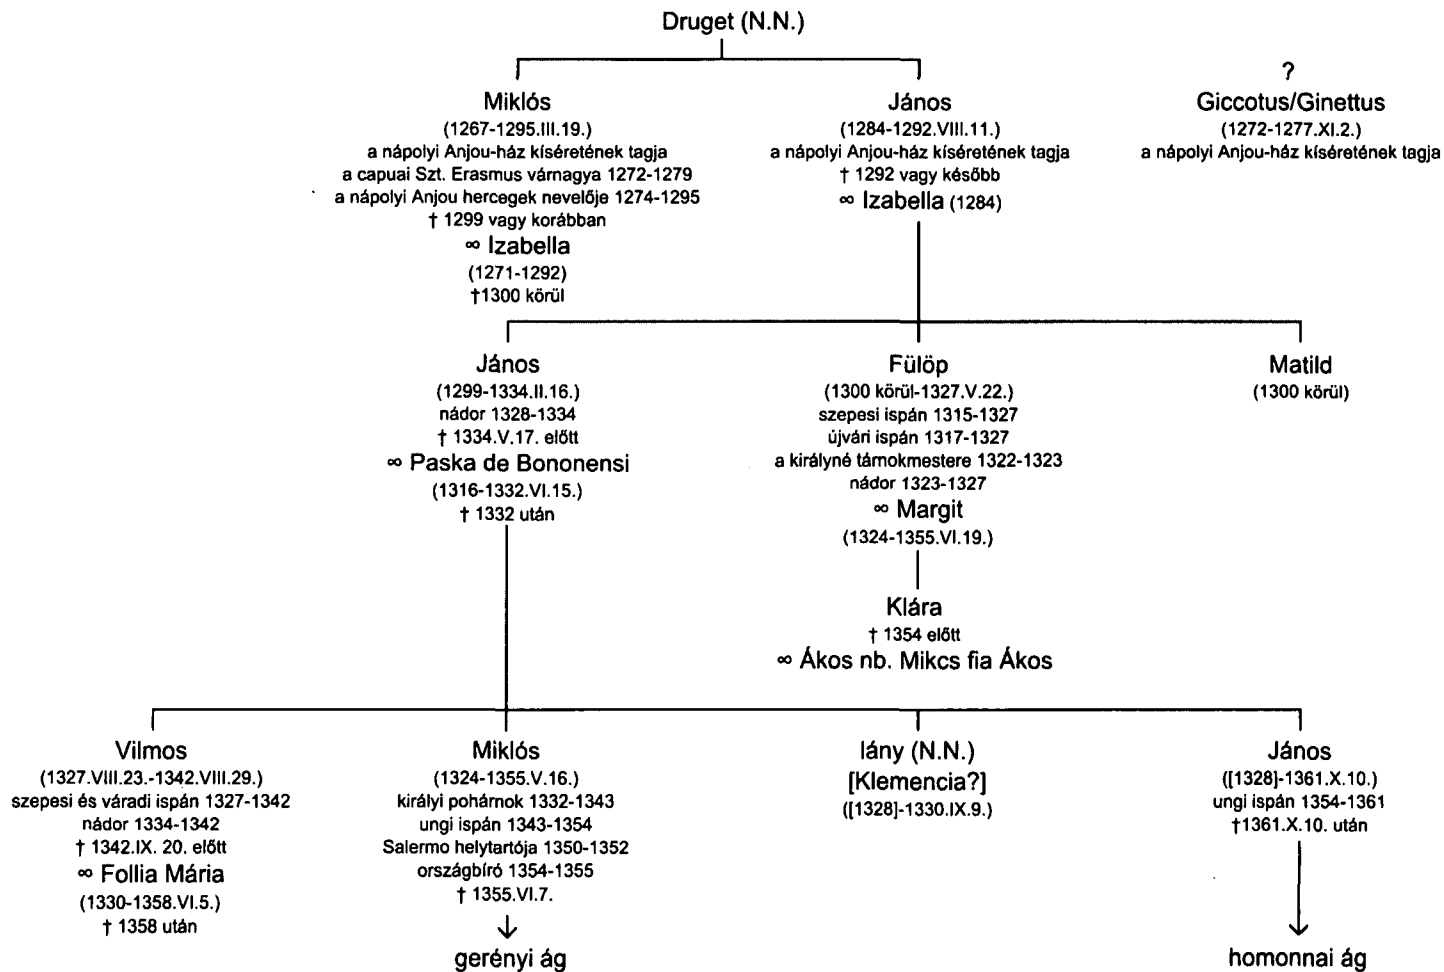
Druget (N.N.)

Miklós
(1267-1295.III.19.)
a nápolyi Anjou-ház kíséretének tagja
a capuai Szt. Erasmus várnagya 1272-1279
a nápolyi Anjou hercegek nevelője 1274-1295
† 1299 vagy korábban
∞ Izabella
(1271-1292)
†1300 körül

János
(1284-1292.VIII.11.)
a nápolyi Anjou-ház kíséretének tagja
† 1292 vagy később
∞ Izabella (1284)

?
Giccotus/Ginettus
(1272-1277.XI.2.)
a nápolyi Anjou-ház kíséretének tagja

János
(1299-1334.II.16.)
nádor 1328-1334
† 1334.V.17. előtt
∞ Paska de Bononensi
(1316-1332.VI.15.)
† 1332 után

Fülöp
(1300 körül-1327.V.22.)
szepesi ispán 1315-1327
újvári ispán 1317-1327
a királyné támokmestere 1322-1323
nádor 1323-1327
∞ Margit
(1324-1355.VI.19.)

Matild
(1300 körül)

Klára
† 1354 előtt
∞ Ákos nb. Mikcs fia Ákos

Vilmos
(1327.VIII.23.-1342.VIII.29.)
szepesi és váradi ispán 1327-1342
nádor 1334-1342
† 1342.IX. 20. előtt
∞ Follia Mária
(1330-1358.VI.5.)
† 1358 után

Miklós
(1324-1355.V.16.)
királyi pohárnok 1332-1343
ungi ispán 1343-1354
Salermo helytartója 1350-1352
országbíró 1354-1355
† 1355.VI.7.
gerényi ág

lány (N.N.)
[Klemencia?]
([1328]-1330.IX.9.)

János
([1328]-1361.X.10.)
ungi ispán 1354-1361
†1361.X.10. után
homonnai ág